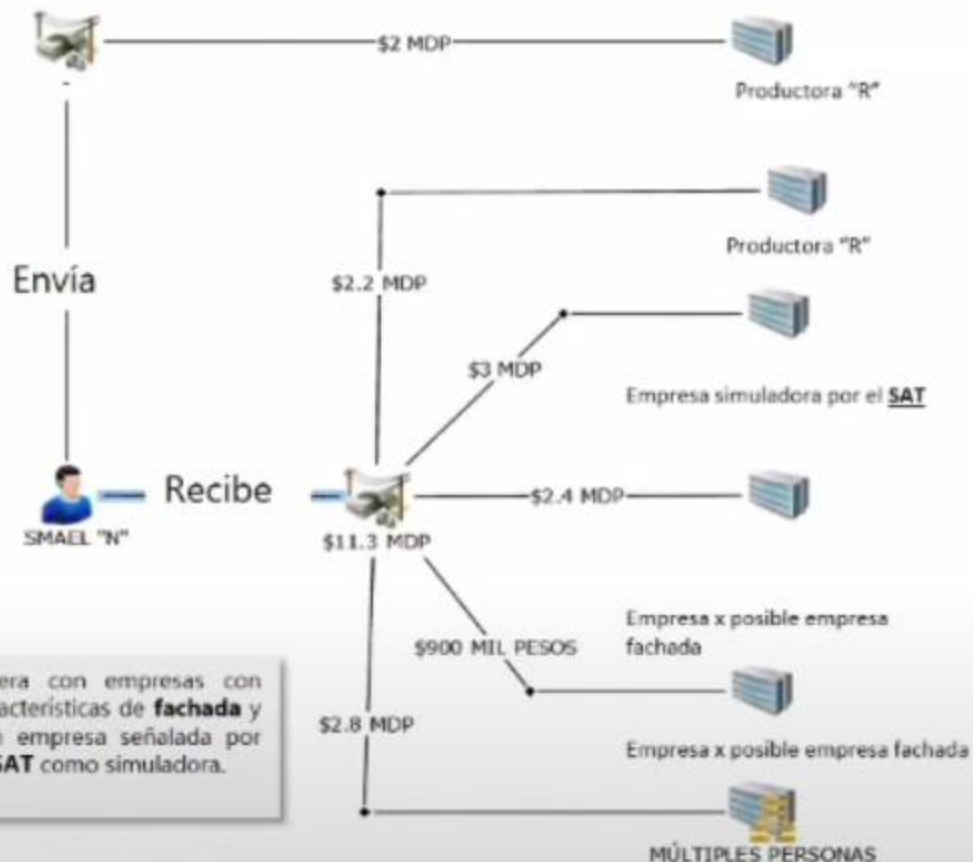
$2 MDP

Productora "R"

Envía

$2.2 MDP

Productora "R"

$3 MDP

Empresa simuladora por el **SAT**

Recibe

SMAEL "N"

$11.3 MDP

$2.4 MDP

$900 MIL PESOS

Empresa x posible empresa fachada

Empresa x posible empresa fachada

$2.8 MDP

MÚLTIPLES PERSONAS

era con empresas con acterísticas de **fachada** y empresa señalada por SAT como simuladora.